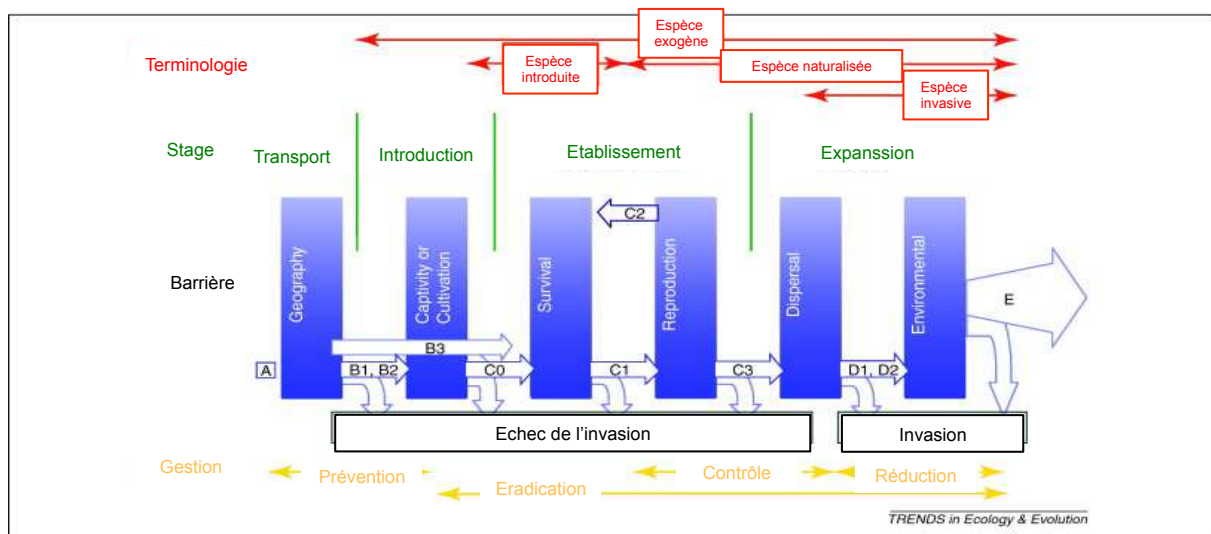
Terminologie

Espèce exogène

Espèce introduite

Espèce naturalisée

Espèce invasive

Stage

Transport

Introduction

Etablissement

Expanssion

Barrière

Geography

Captivity or Cultivation

Survival

Reproduction

Dispersal

Environmental

C2

E

B3

A

B1, B2

C0

C1

C3

D1, D2

Echec de l'invasion

Invasion

Gestion

Prévention

Eradication

Contrôle

Réduction

TRENDS in Ecology & Evolution